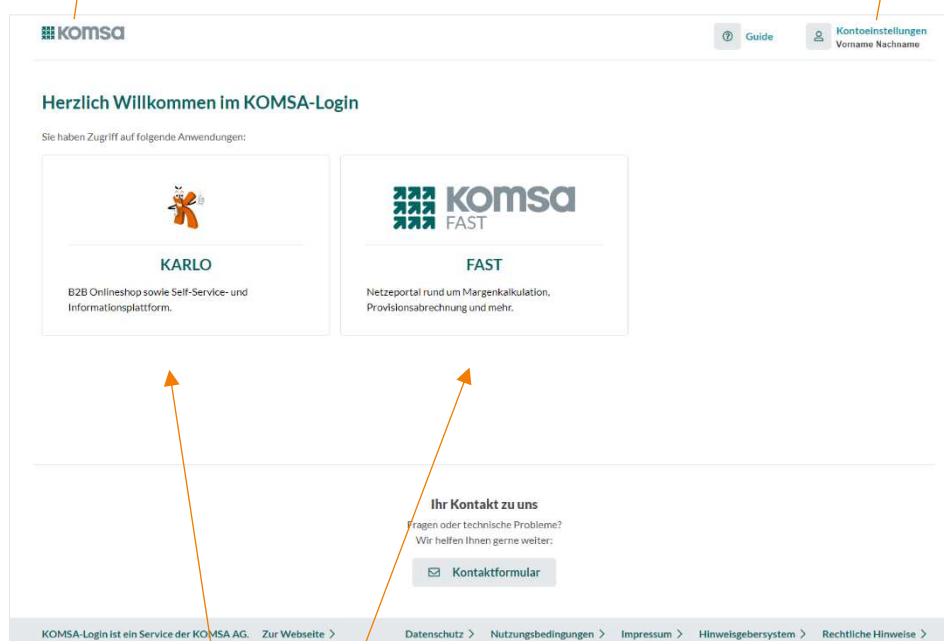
komsa

Guide

Kontoeinstellungen
Vorname Nachname

Herzlich Willkommen im KOMSA-Login

Sie haben Zugriff auf folgende Anwendungen:

KARLO

B2B Onlineshop sowie Self-Service- und Informationsplattform.

komsa FAST

FAST

Netzeportal rund um Margenkalkulation, Provisionsabrechnung und mehr.

Ihr Kontakt zu uns

Fragen oder technische Probleme?
Wir helfen Ihnen gerne weiter:

Kontaktformular

KOMSA-Login ist ein Service der KOMSA AG. Zur Webseite > Datenschutz > Nutzungsbedingungen > Impressum > Hinweisgebersystem > Rechtliche Hinweise >